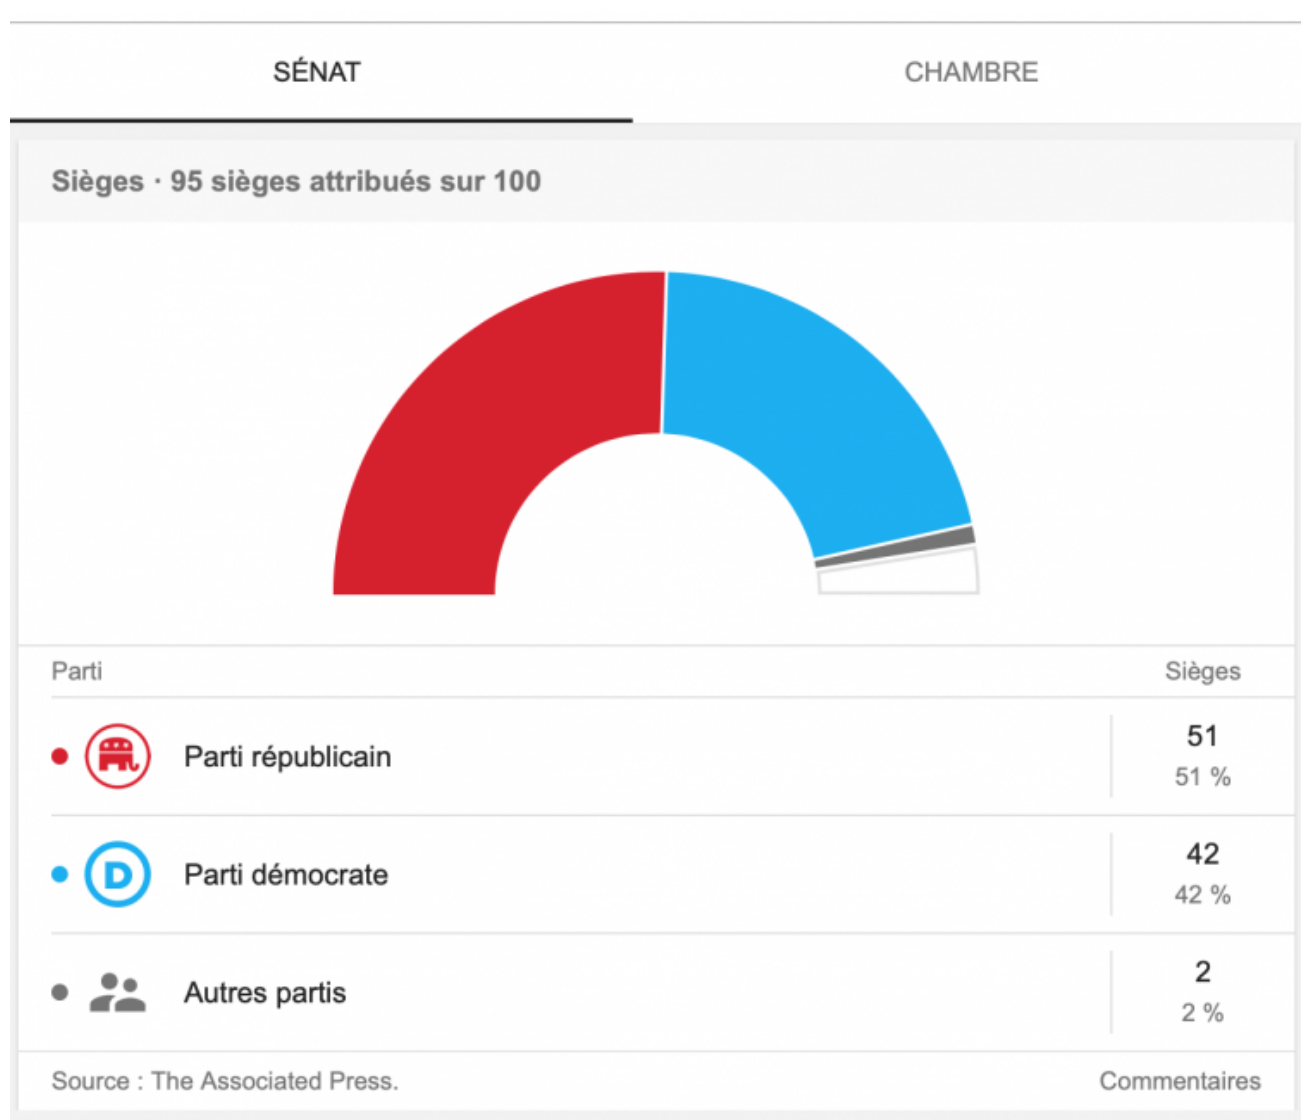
SÉNAT

CHAMBRE

Sièges · 95 sièges attribués sur 100

| Parti | Sièges |
|---|---|
| Parti républicain | 51<br>51 % |
| D Parti démocrate | 42<br>42 % |
| Autres partis | 2<br>2 % |

Source : The Associated Press.

Commentaires